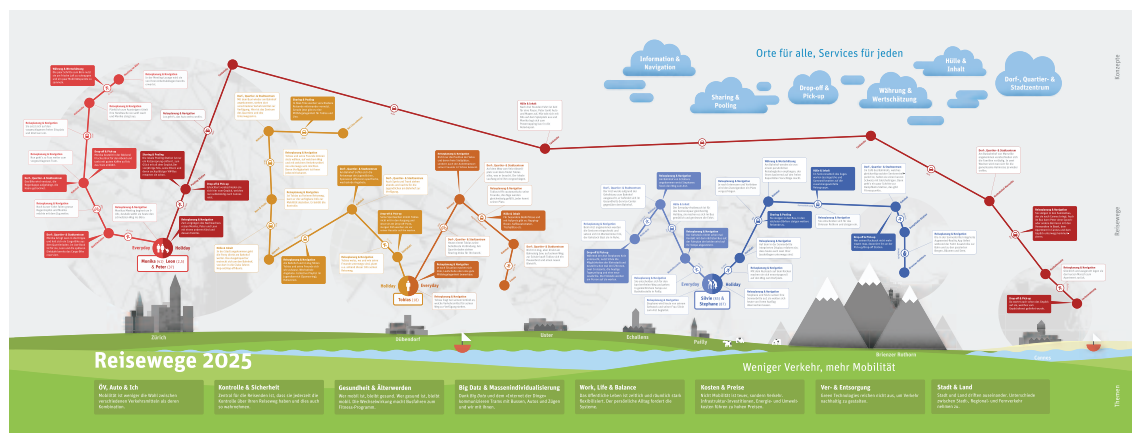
Orte für alle, Services für jeden

Information & Navigation

Sharing & Pooling

Drop-off & Pick-up

Währung & Wertschätzung

Hülle & Inhalt

Dorf-, Quartier- & Stadtzentrum

Konzepte

Reisewege

Themen

Everyday

Holiday

Monika (61), Leon (13) & Peter (34)

Tobias (35)

Silvia (45) & Stephane (47)

Zürich

Dübendorf

Uster

Erlenbach

Pully

Brienzer Rothorn

Cannes

Reisewege 2025

Weniger Verkehr, mehr Mobilität

ÖV, Auto & Ich

Kontrolle & Sicherheit

Gesundheit & Älterwerden

Big Data & Massenindividualisierung

Work, Life & Balance

Kosten & Preise

Ver- & Entsorgung

Stadt & Land

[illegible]